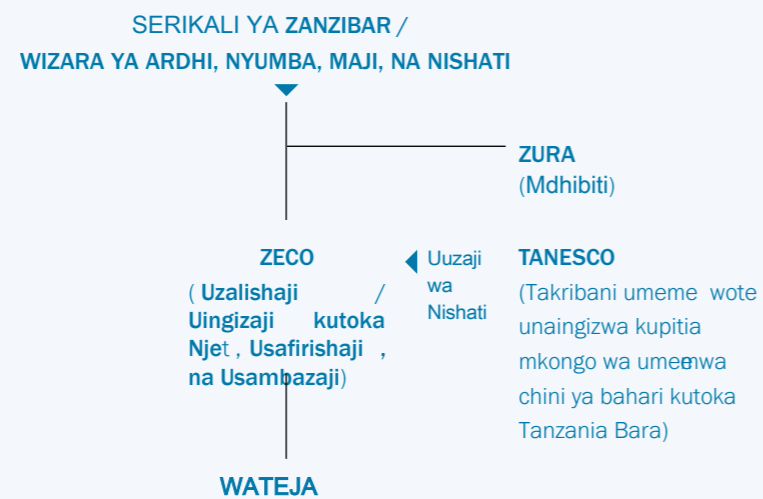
SERIKALI YA ZANZIBAR /
WIZARA YA ARDHI, NYUMBA, MAJI, NA NISHATI

ZURA
(Mdhibiti)

ZECO
( Uzalishaji / Uingizaji kutoka Njet , Usafirishaji , na Usambazaji)

Uuzaji wa Nishati

TANESCO
(Takribani umeme wote unaingizwa kupitia mkongo wa umeme wa chini ya bahari kutoka Tanzania Bara)

WATEJA